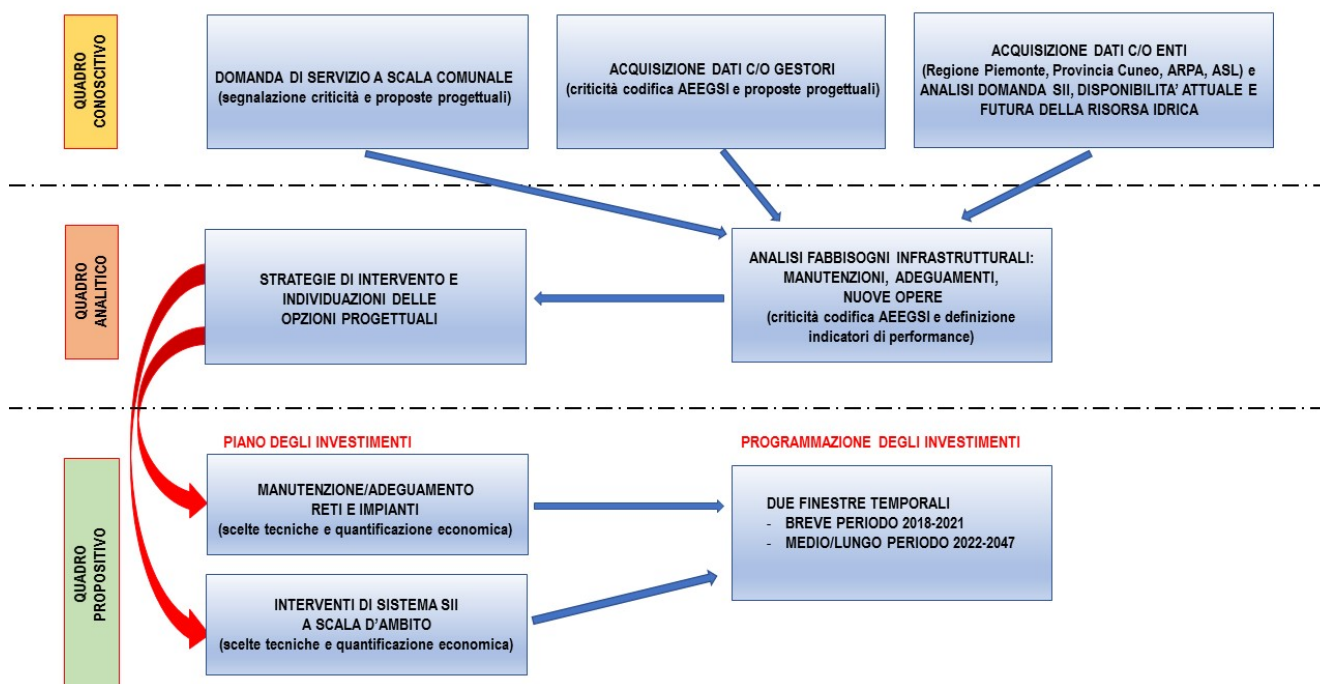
QUADRO CONOSCITIVO

DOMANDA DI SERVIZIO A SCALA COMUNALE
(segnalazione criticità e proposte progettuali)

ACQUISIZIONE DATI C/O GESTORI
(criticità codifica AEEGSI e proposte progettuali)

ACQUISIZIONE DATI C/O ENTI
(Regione Piemonte, Provincia Cuneo, ARPA, ASL) e
ANALISI DOMANDA SII, DISPONIBILITA' ATTUALE E FUTURA DELLA RISORSA IDRICA

QUADRO ANALITICO

STRATEGIE DI INTERVENTO E INDIVIDUAZIONI DELLE OPZIONI PROGETTUALI

ANALISI FABBISOGNI INFRASTRUTTURALI:
MANUTENZIONI, ADEGUAMENTI,
NUOVE OPERE
(criticità codifica AEEGSI e definizione indicatori di performance)

QUADRO PROPOSITIVO

PIANO DEGLI INVESTIMENTI

MANUTENZIONE/ADEGUAMENTO
RETI E IMPIANTI
(scelte tecniche e quantificazione economica)

INTERVENTI DI SISTEMA SII
A SCALA D'AMBITO
(scelte tecniche e quantificazione economica)

PROGRAMMAZIONE DEGLI INVESTIMENTI

DUE FINESTRE TEMPORALI
- BREVE PERIODO 2018-2021
- MEDIO/LUNGO PERIODO 2022-2047